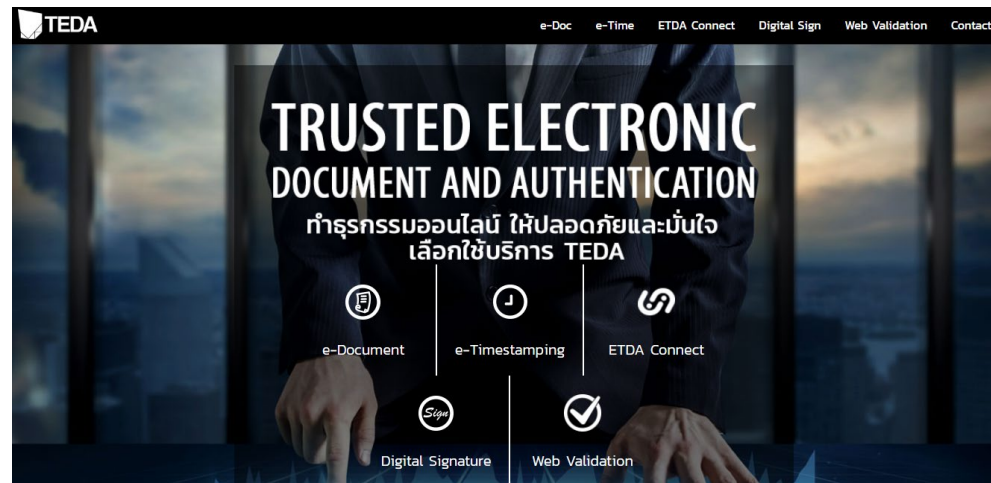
TEDA

e-Doc e-Time ETDA Connect Digital Sign Web Validation Contact

TRUSTED ELECTRONIC DOCUMENT AND AUTHENTICATION

ทำธุรกรรมออนไลน์ ให้ปลอดภัยและมั่นใจ เลือกใช้บริการ TEDA

e-Document

e-Timestamping

ETDA Connect

Sign

Digital Signature

Web Validation